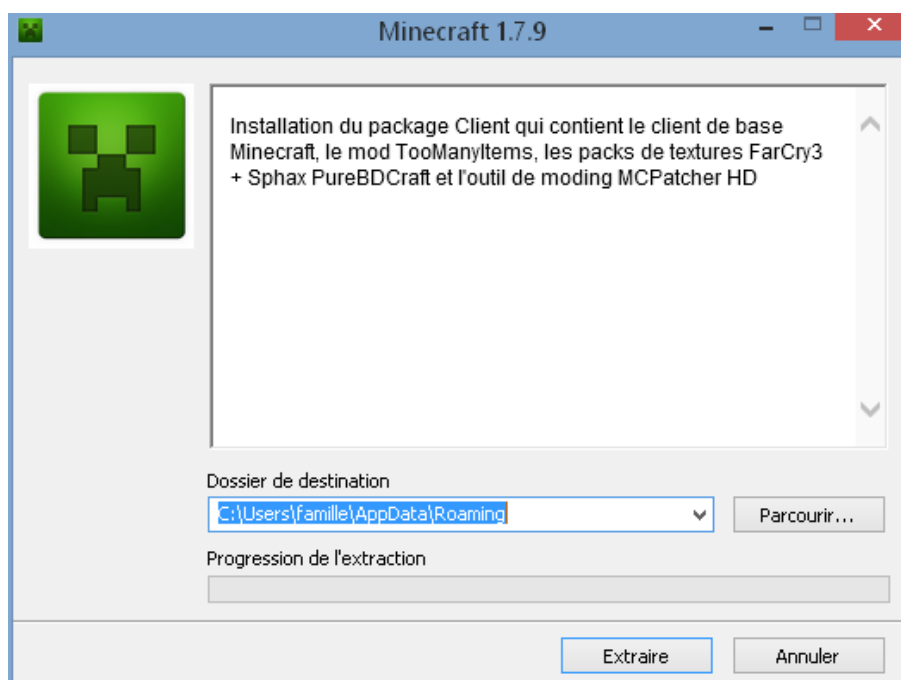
Minecraft 1.7.9

Installation du package Client qui contient le client de base Minecraft, le mod TooManyItems, les packs de textures FarCry3 + Sphax PureBDCraft et l'outil de moding MCPatcher HD

Dossier de destination

C:\Users\famille\AppData\Roaming

Parcourir...

Progression de l'extraction

Extraire

Annuler